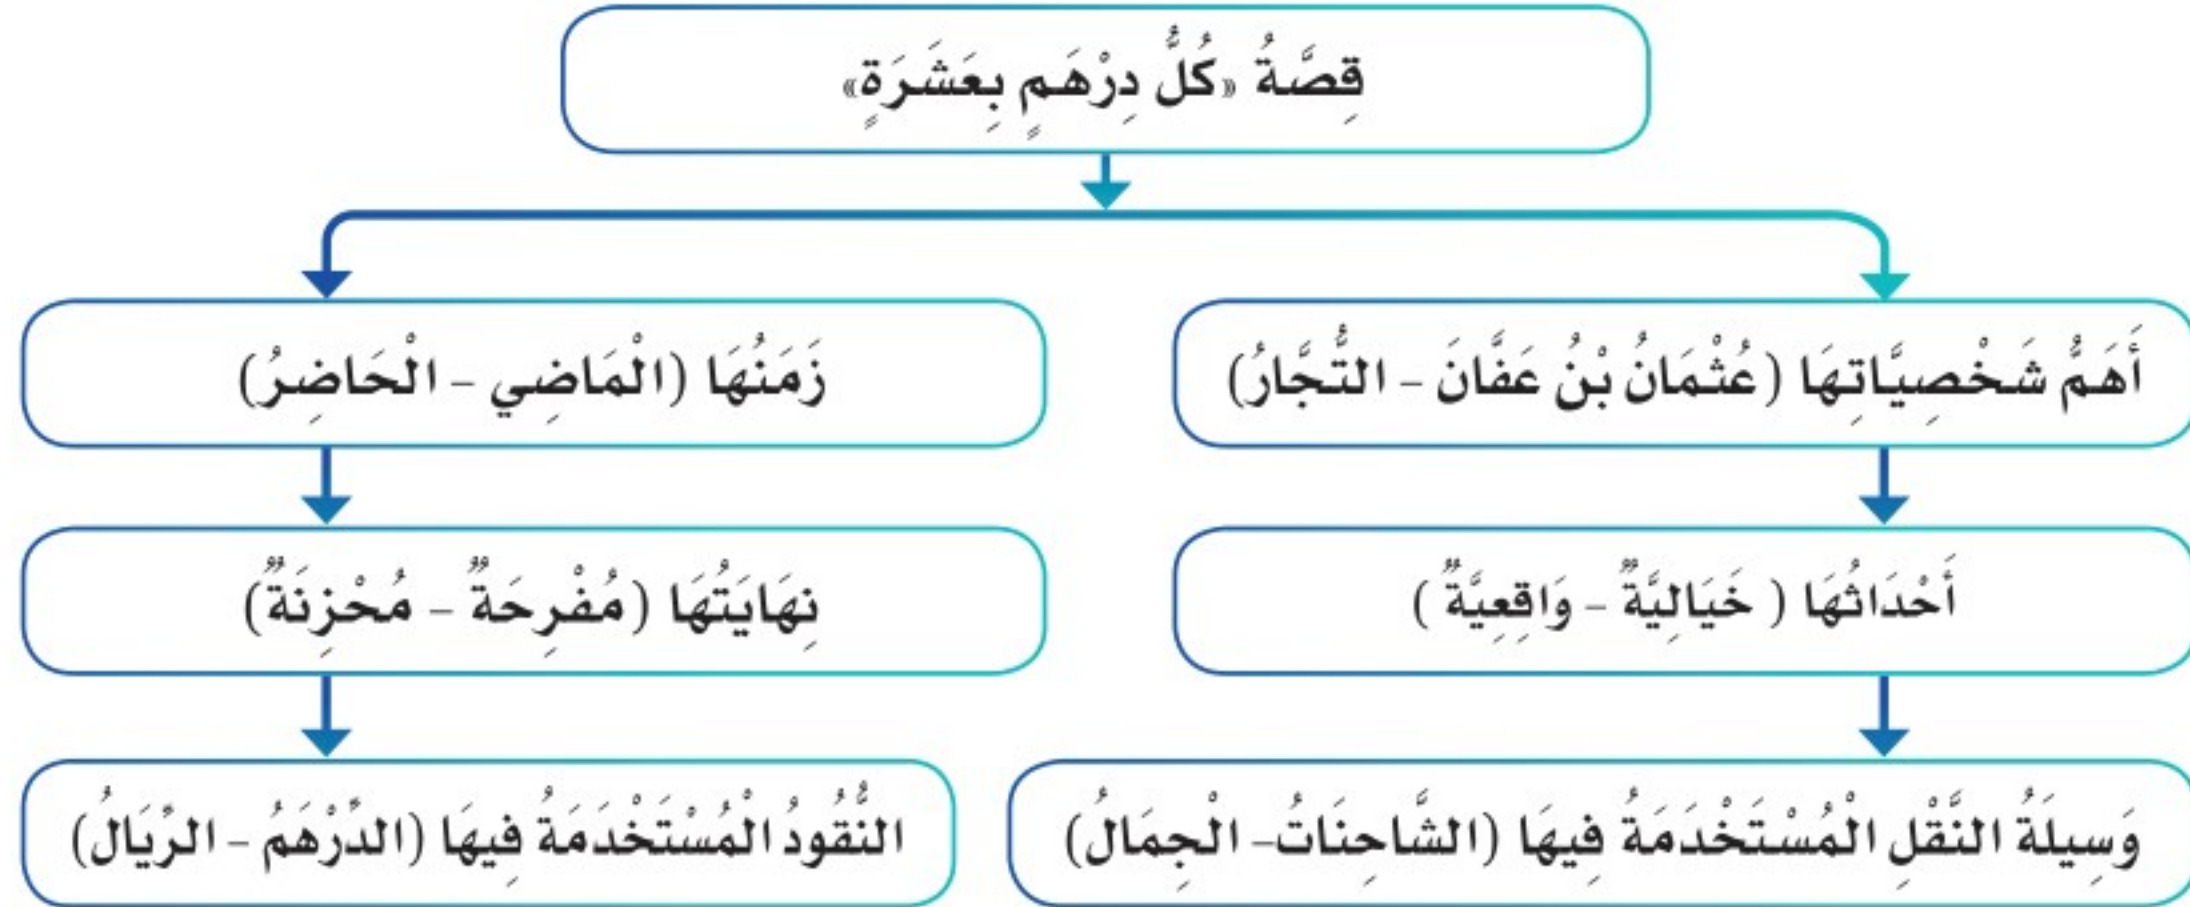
قِصَّةُ «كُلُّ دِرْهَمٍ بِعَشَرَةٍ»

أَهَمُّ شَخْصِيَّاتِهَا (عُثْمَانُ بْنُ عَفَّانَ - التُّجَّارُ)

زَمَنُهَا (الْمَاضِي - الْحَاضِرُ)

أَحْدَاثُهَا ( خَيَالِيَّةٌ - وَاقِعِيَّةٌ )

نِهَايَتُهَا (مُفْرِحَةٌ - مُحْزِنَةٌ)

وَسِيلَةُ النَّقْلِ الْمُسْتَخْدَمَةُ فِيهَا (الشَّاحِنَاتُ- الْجِمَالُ)

النُّقُودُ الْمُسْتَخْدَمَةُ فِيهَا (الدِّرْهَمُ - الرِّيَالُ)